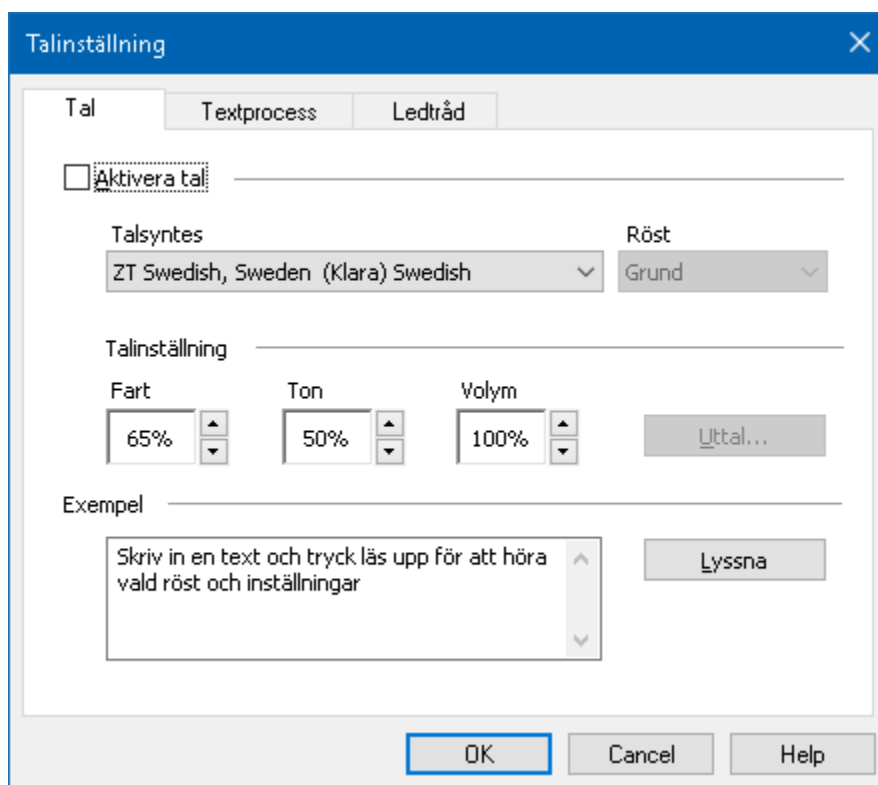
Talinställning

Tal | Textprocess | Ledtråd

Aktivera tal

Talsyntes
ZT Swedish, Sweden (Klara) Swedish

Röst
Grund

Talinställning

Fart
65%

Ton
50%

Volym
100%

Uttal...

Exempel

Skriv in en text och tryck läs upp för att höra vald röst och inställningar

Lyssna

OK Cancel Help